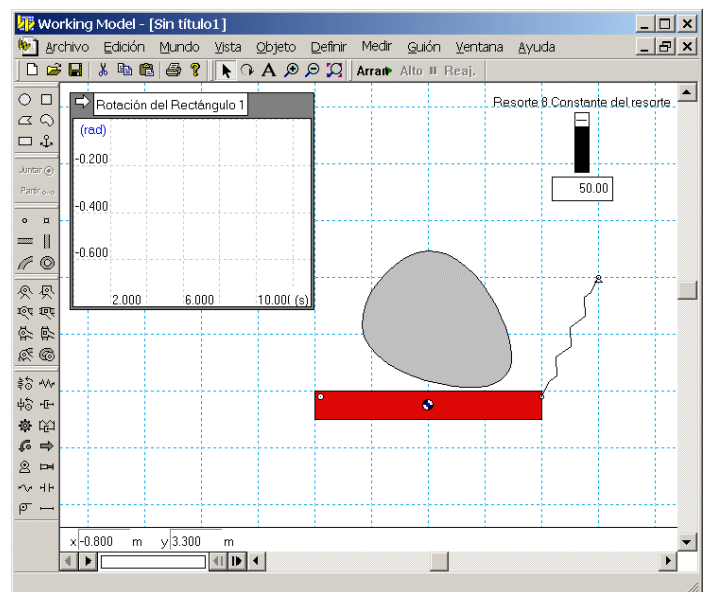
Working Model - [Sin título1]

Archivo Edición Mundo Vista Objeto Definir Medir Guión Ventana Ayuda

Arran Alto Reaj.

Juntar

Partir

Rotación del Rectángulo 1

(rad)

-0.200

-0.400

-0.600

2.000 6.000 10.00( (s)

Resorte 8 Constante del resorte

50.00

x -0.800 m y 3.300 m